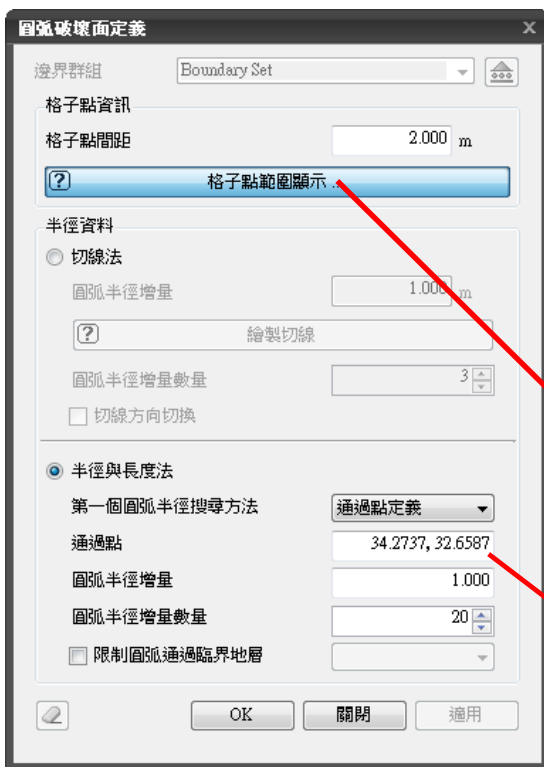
圓弧破壞面定義

邊界群組 Boundary Set

格子點資訊

格子點間距 2.000 m

格子點範圍顯示 ...

半徑資料

切線法

圓弧半徑增量 1.000 m

繪製切線

圓弧半徑增量數量 3

切線方向切換

半徑與長度法

第一個圓弧半徑搜尋方法 通過點定義

通過點 34.2737, 32.6587

圓弧半徑增量 1.000

圓弧半徑增量數量 20

限制圓弧通過臨界地層

OK 關閉 適用